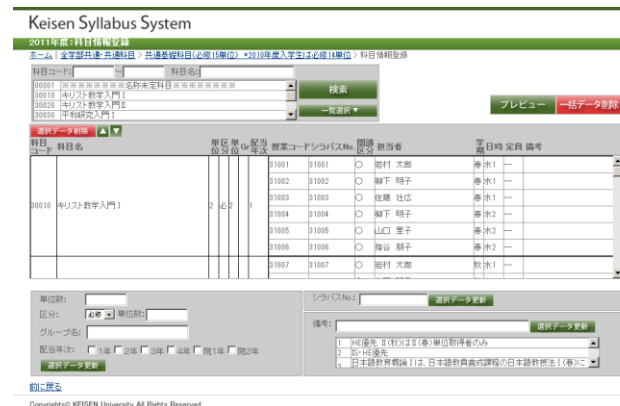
Keisen Syllabus System

2011年度：科目情報登録

ホーム | 全学部共通・共通科目 | 共通基礎科目(必修15単位) ※2010年度入学生は必修14単位 > 科目情報登録

科目コード: ～ 科目名:

00001 ※※※※※※※名称未定科目※※※※※※※
00010 キリスト教学入門Ⅰ
00020 キリスト教学入門Ⅱ
00030 平和研究入門Ⅰ

検索

一覧選択 ▼

プレビュー 一括データ削除

選択データ削除

| 科目コード | 科目名 | 単位 | 区分 | 単位 | Gr | 配当年次 | 授業コード | シラバスNo | 開講区分 | 担当者 | 学期 | 日時 | 定員 | 備考 |
|---|---|---|---|---|---|---|---|---|---|---|---|---|---|---|
| 00010 | キリスト教学入門Ⅰ | 2 | 必 | 2 | | 1 | 31001 | 31001 | ○ | 岩村 太郎 | 春 | 水1 | ― | |
| | | | | | | | 31002 | 31002 | ○ | 柳下 明子 | 春 | 水1 | ― | |
| | | | | | | | 31003 | 31003 | ○ | 佐藤 壮広 | 春 | 水1 | ― | |
| | | | | | | | 31004 | 31004 | ○ | 柳下 明子 | 春 | 水2 | ― | |
| | | | | | | | 31005 | 31005 | ○ | 山口 里子 | 春 | 水2 | ― | |
| | | | | | | | 31006 | 31006 | ○ | 指谷 朋子 | 春 | 水2 | ― | |
| | | | | | | | 31007 | 31007 | ○ | 岩村 太郎 | 秋 | 水1 | ― | |

単位数:
区分: 必修 ▼ 単位数:
グループ名:
配当年次: □1年 □2年 □3年 □4年 □院1年 □院2年
選択データ更新

シラバスNo: 選択データ更新

備考: 選択データ更新
1 HE優先Ⅱ(秋)はⅡ(春)単位取得者のみ
2 IS・HE優先
3 日本語教育概論Ⅰは、日本語教員養成課程の日本語教授法Ⅰ(春)に

前に戻る

Copyrights© KEISEN University All Rights Reserved